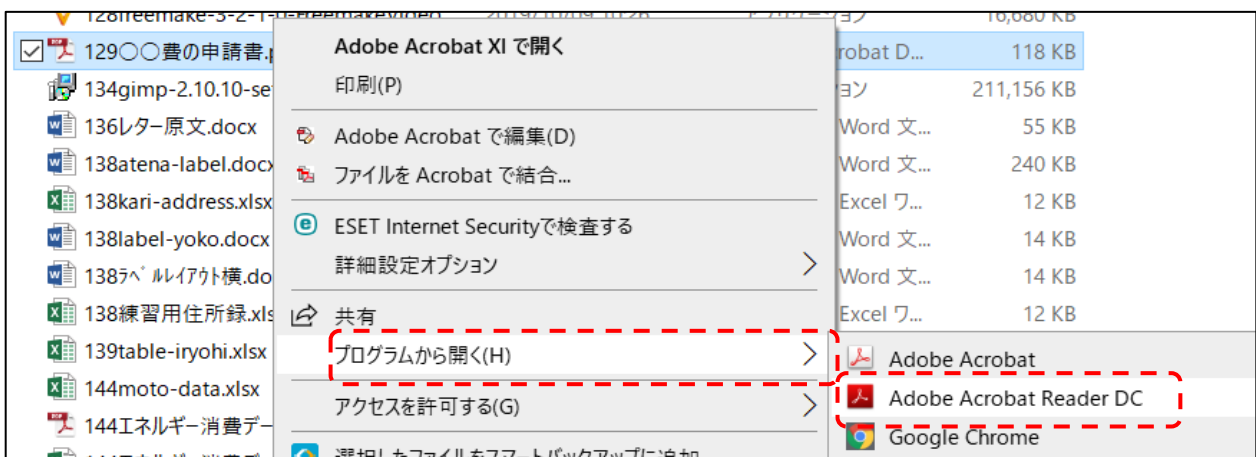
128freemake-3-2-1-0-freemakevideo 2019/10/09 10:26 アプリケーション 16,680 KB
129○○費の申請書.p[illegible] Acrobat D... 118 KB
134gimp-2.10.10-se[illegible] ョン 211,156 KB
136レター原文.docx Word 文... 55 KB
138atena-label.docx Word 文... 240 KB
138kari-address.xlsx Excel ワ... 12 KB
138label-yoko.docx Word 文... 14 KB
138ﾗﾍﾞﾙﾚｲｱｳﾄ横.do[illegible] Word 文... 14 KB
138練習用住所録.xls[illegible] Excel ワ... 12 KB
139table-iryohi.xlsx
144moto-data.xlsx
144エネルギー消費デー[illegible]

Adobe Acrobat XI で開く
印刷(P)
Adobe Acrobat で編集(D)
ファイルを Acrobat で結合...
ESET Internet Securityで検査する
詳細設定オプション
共有
プログラムから開く(H)
アクセスを許可する(G)
選択したファイルをスマートバックアップに追加

Adobe Acrobat
Adobe Acrobat Reader DC
Google Chrome